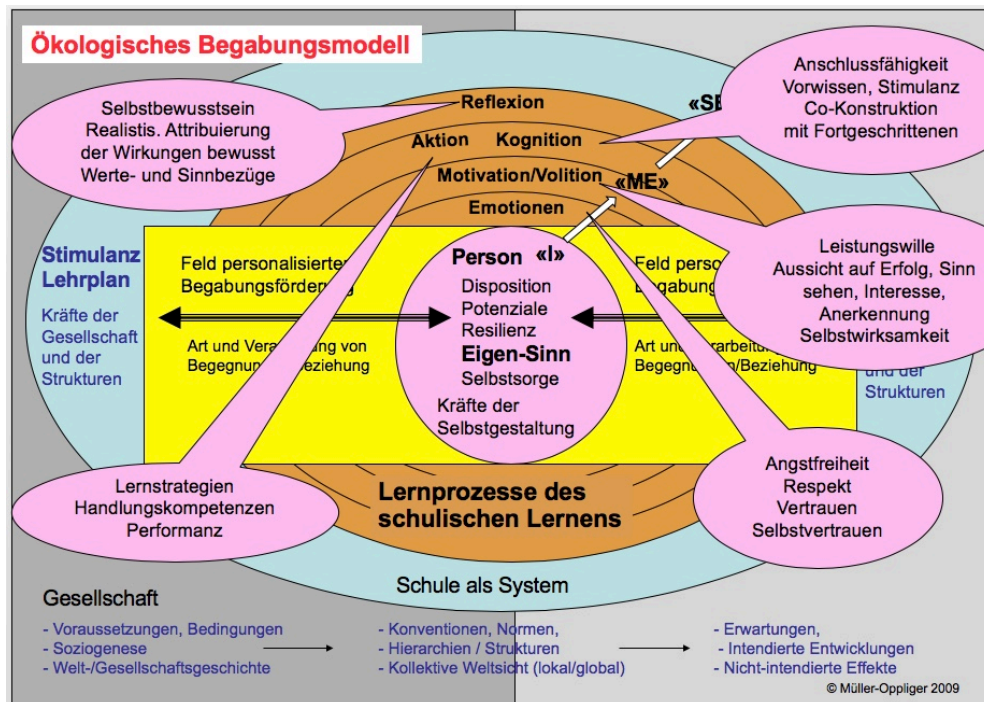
Ökologisches Begabungsmodell

Selbstbewusstsein
Realistis. Attribuierung
der Wirkungen bewusst
Werte- und Sinnbezüge

Reflexion

«SE

Anschlussfähigkeit
Vorwissen, Stimulanz
Co-Konstruktion
mit Fortgeschrittenen

Aktion Kognition

Motivation/Volition «ME»

Emotionen

Stimulanz
Lehrplan

Kräfte der
Gesellschaft
und der
Strukturen

Feld personalisierte
Begabungsförderung

Art und Vera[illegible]g von
Begegnun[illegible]Beziehung

Person «I»
Disposition
Potenziale
Resilienz
Eigen-Sinn
Selbstsorge
Kräfte der
Selbstgestaltung

Feld perso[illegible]
Begabun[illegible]

Art un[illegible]arbeitu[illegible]
Begegnu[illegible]/Beziehung

Leistungswille
Aussicht auf Erfolg, Sinn
sehen, Interesse,
Anerkennung
Selbstwirksamkeit

und der
Strukturen

Lernstrategien
Handlungskompetenzen
Performanz

Lernprozesse des
schulischen Lernens

Angstfreiheit
Respekt
Vertrauen
Selbstvertrauen

Schule als System

Gesellschaft

- Voraussetzungen, Bedingungen
- Soziogenese
- Welt-/Gesellschaftsgeschichte

- Konventionen, Normen,
- Hierarchien / Strukturen
- Kollektive Weltsicht (lokal/global)

- Erwartungen,
- Intendierte Entwicklungen
- Nicht-intendierte Effekte

© Müller-Oppliger 2009